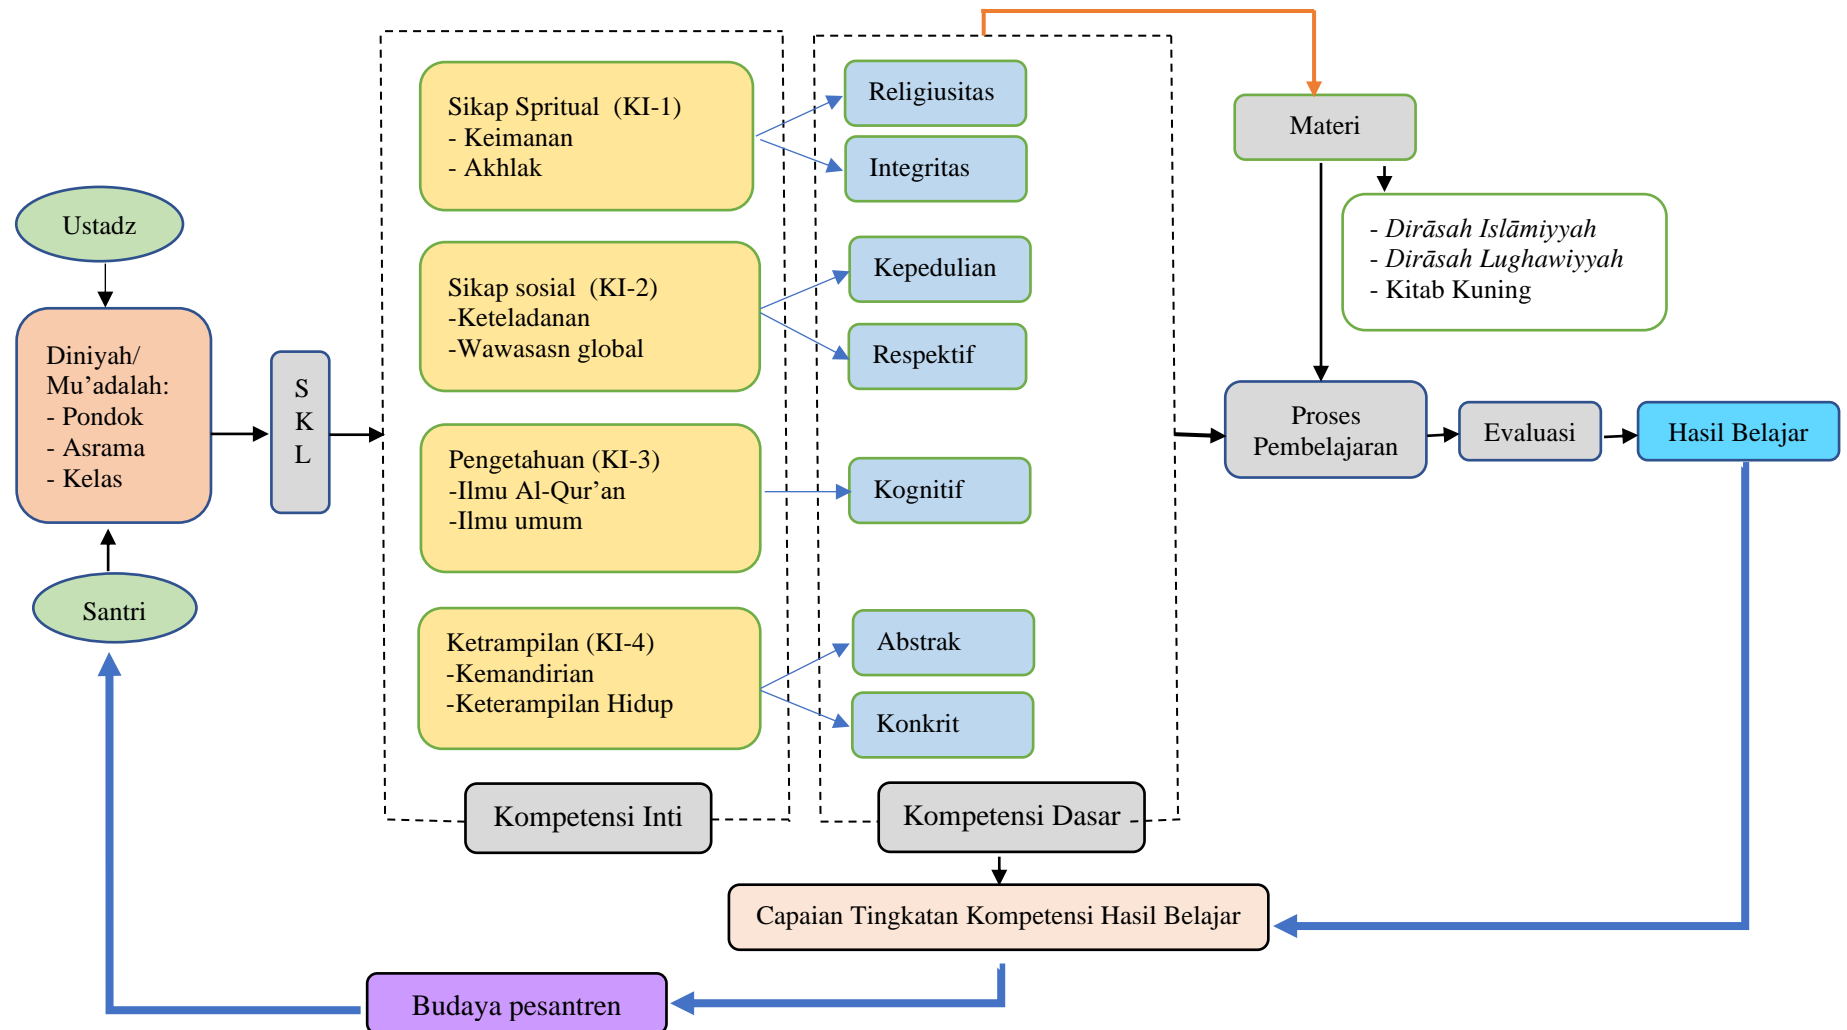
Ustadz

Diniyah/ Mu’adalah:
- Pondok
- Asrama
- Kelas

Santri

S
K
L

Sikap Spritual (KI-1)
- Keimanan
- Akhlak

Sikap sosial (KI-2)
-Keteladanan
-Wawasasn global

Pengetahuan (KI-3)
-Ilmu Al-Qur’an
-Ilmu umum

Ketrampilan (KI-4)
-Kemandirian
-Keterampilan Hidup

Kompetensi Inti

Religiusitas

Integritas

Kepedulian

Respektif

Kognitif

Abstrak

Konkrit

Kompetensi Dasar

Materi

- Dirāsah Islāmiyyah
- Dirāsah Lughawiyyah
- Kitab Kuning

Proses Pembelajaran

Evaluasi

Hasil Belajar

Capaian Tingkatan Kompetensi Hasil Belajar

Budaya pesantren